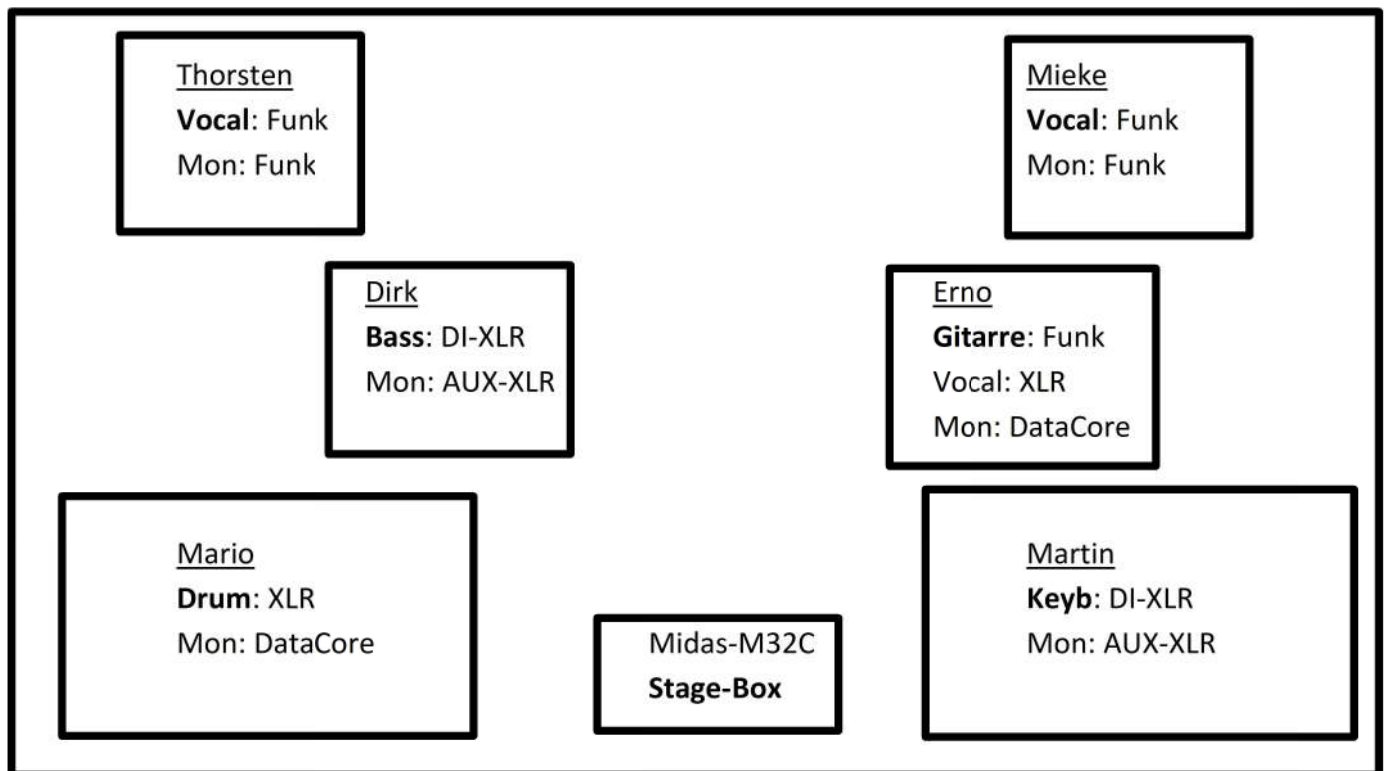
Thorsten
Vocal: Funk
Mon: Funk

Mieke
Vocal: Funk
Mon: Funk

Dirk
Bass: DI-XLR
Mon: AUX-XLR

Erno
Gitarre: Funk
Vocal: XLR
Mon: DataCore

Mario
Drum: XLR
Mon: DataCore

Midas-M32C
Stage-Box

Martin
Keyb: DI-XLR
Mon: AUX-XLR